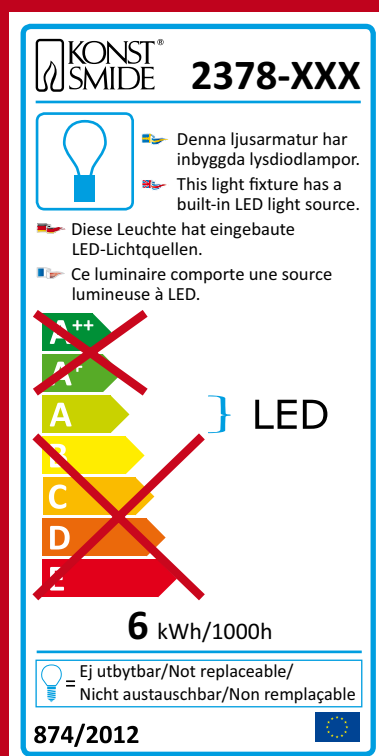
KONST® SMIDE

2378-XXX

Denna ljusarmatur har inbyggda lysdiodlampor.

This light fixture has a built-in LED light source.

Diese Leuchte hat eingebaute LED-Lichtquellen.

Ce luminaire comporte une source lumineuse à LED.

A++
A+
A
B
C
D
E

LED

6 kWh/1000h

= Ej utbytbar/Not replaceable/ Nicht austauschbar/Non remplaçable

874/2012